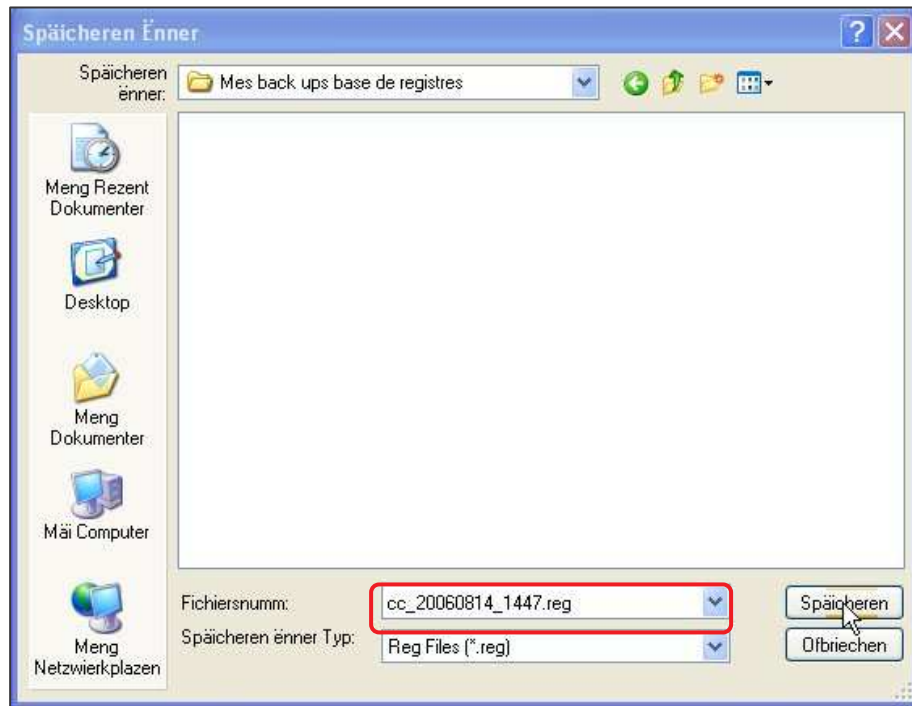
Späicheren Ënner

Späicheren ënner: Mes back ups base de registres

Meng Rezent Dokumenter

Desktop

Meng Dokumenter

Mäi Computer

Meng Netzwierkplazen

Fichiersnumm: cc_20060814_1447.reg

Späicheren ënner Typ: Reg Files (*.reg)

Späicheren

Ofbriechen